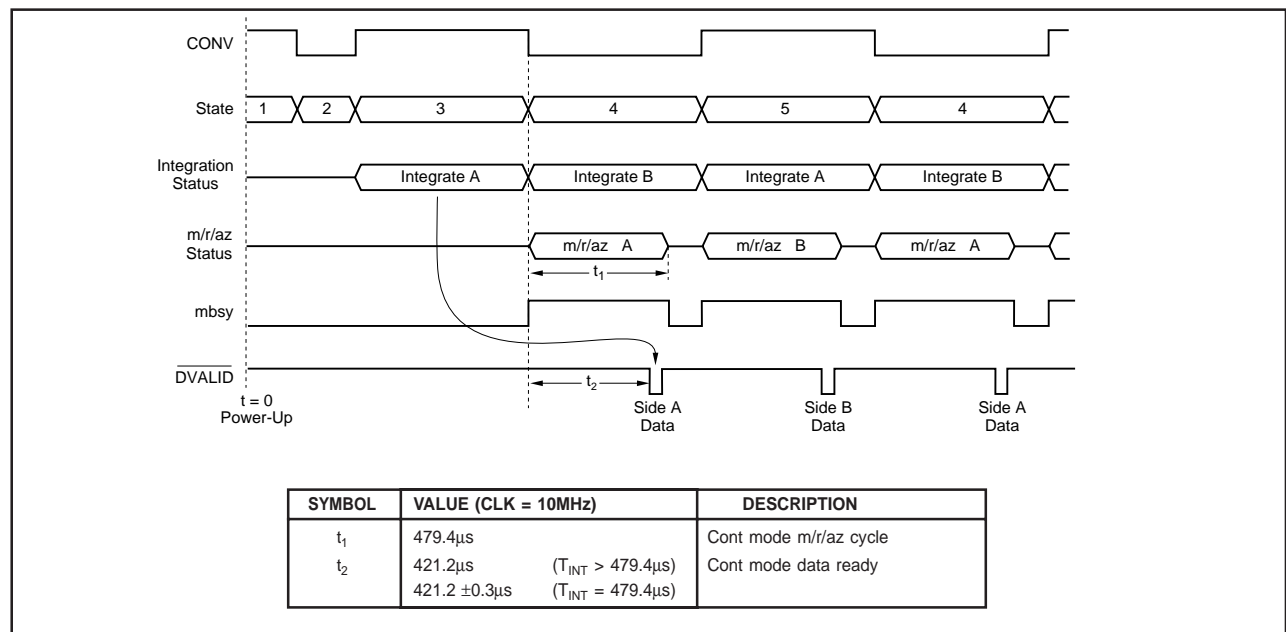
CONV

State 1 2 3 4 5 4

Integration Status Integrate A Integrate B Integrate A Integrate B

m/r/az Status m/r/az A m/r/az B m/r/az A

$t_1$

mbsy

$\overline{\text{DVALID}}$

$t_2$

t = 0 Power-Up

Side A Data

Side B Data

Side A Data

| SYMBOL | VALUE (CLK = 10MHz) | DESCRIPTION |
|---|---|---|
| $t_1$ | 479.4µs | Cont mode m/r/az cycle |
| $t_2$ | 421.2µs ($T_{INT}$ > 479.4µs)<br>421.2 ±0.3µs ($T_{INT}$ = 479.4µs) | Cont mode data ready |